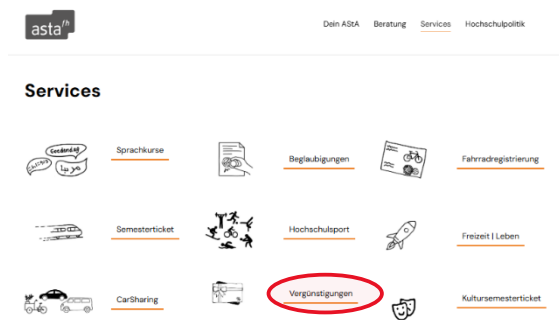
asta fh

Dein AStA Beratung Services Hochschulpolitik

Services

Goedendag

Sprachkurse

Beglaubigungen

Fahrradregistrierung

Semesterticket

Hochschulsport

Freizeit | Leben

CarSharing

Vergünstigungen

Kultursemesterticket